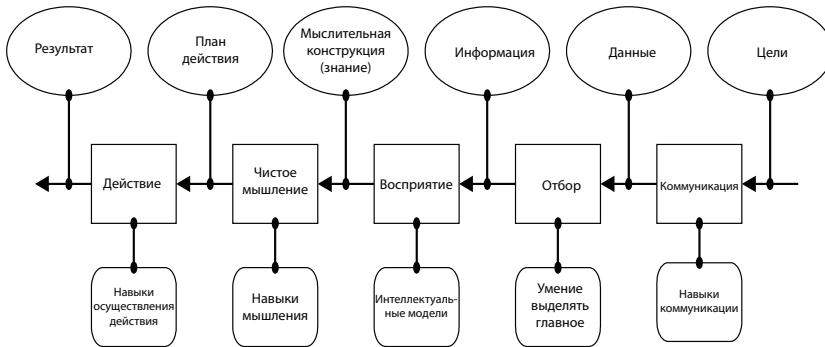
Результат

План действия

Мыслительная конструкция (знание)

Информация

Данные

Цели

Действие

Чистое мышление

Восприятие

Отбор

Коммуникация

Навыки осуществления действия

Навыки мышления

Интеллектуальные модели

Умение выделять главное

Навыки коммуникации